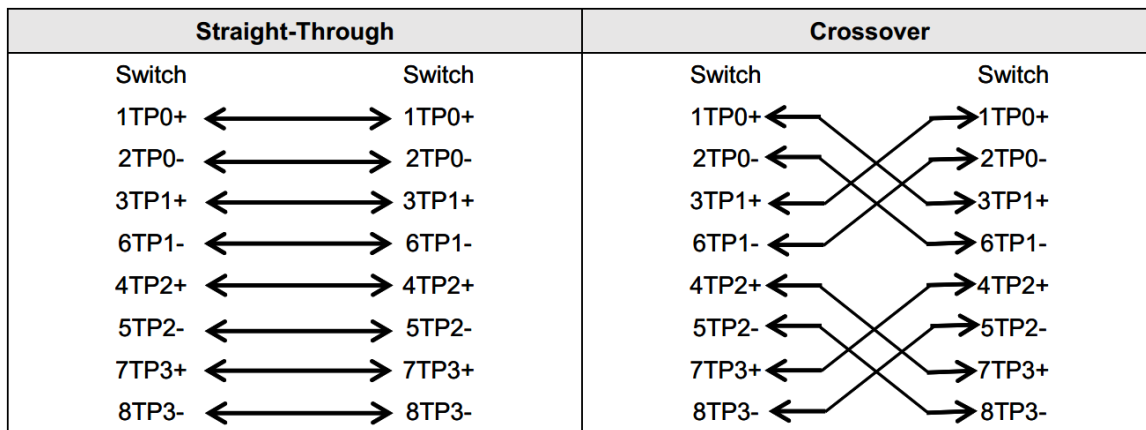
| Straight-Through | | Crossover | |
|---|---|---|---|
| Switch | Switch | Switch | Switch |
| 1TP0+ | 1TP0+ | 1TP0+ | 1TP0+ |
| 2TP0- | 2TP0- | 2TP0- | 2TP0- |
| 3TP1+ | 3TP1+ | 3TP1+ | 3TP1+ |
| 6TP1- | 6TP1- | 6TP1- | 6TP1- |
| 4TP2+ | 4TP2+ | 4TP2+ | 4TP2+ |
| 5TP2- | 5TP2- | 5TP2- | 5TP2- |
| 7TP3+ | 7TP3+ | 7TP3+ | 7TP3+ |
| 8TP3- | 8TP3- | 8TP3- | 8TP3- |